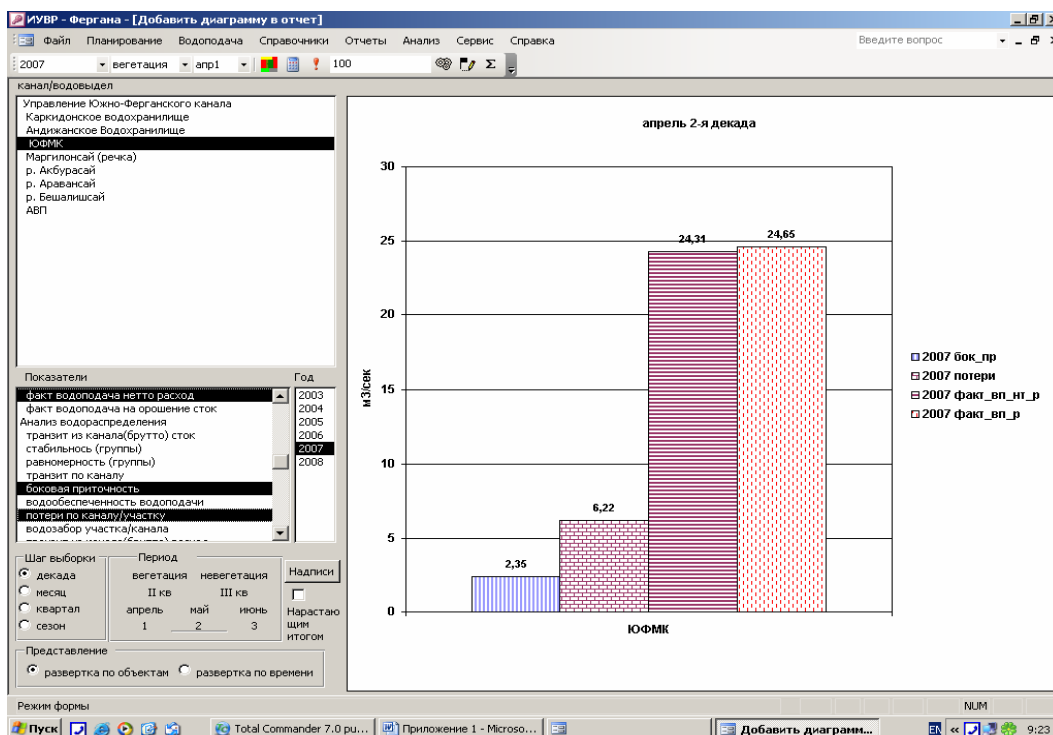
ИУВР - Фергана - [Добавить диаграмму в отчет]

Файл Планирование Водоподача Справочники Отчеты Анализ Сервис Справка

Введите вопрос

2007 вегетация апр1 100

канал/водовыдел

Управление Южно-Ферганского канала
Каркидонское водохранилище
Андижанское Водохранилище
ЮФМК
Маргилонсай (речка)
р. Акбурасай
р. Араванcай
р. Бешалишсай
АВП

Показатели

факт водоподача нетто расход
факт водоподача на орошение сток
Анализ водораспределения
транзит из канала(брутто) сток
стабильность (группы)
равномерность (группы)
транзит по каналу
боковая приточность
водообеспеченность водоподачи
потери по каналу/участку
водозабор участка/канала
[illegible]

Год

2003
2004
2005
2006
2007
2008

Шаг выборки
декада
месяц
квартал
сезон

Период
вегетация невегетация
II кв III кв
апрель май июнь
1 2 3

Надписи

Нарастающим итогом

Представление
развертка по объектам развертка по времени

апрель 2-я декада

30
25
20
15
10
5
0

м3/сек

2,35
6,22
24,31
24,65

ЮФМК

2007 бок_пр
2007 потери
2007 факт_вп_нт_р
2007 факт_вп_р

Режим формы

NUM

Пуск

Total Commander 7.0 pu...

Приложение 1 - Microso...

Добавить диаграмм...

EN

9:23